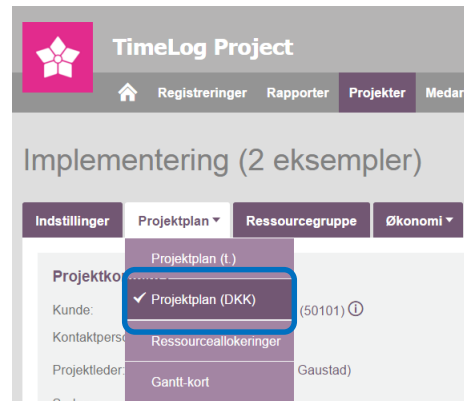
TimeLog Project

Registreringer Rapporter Projekter Medar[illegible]

Implementering (2 eksempler)

Indstillinger Projektplan ▾ Ressourcegruppe Økonomi ▾

Projektplan (t.)
✓ Projektplan (DKK)
Ressourceallokeringer
Gantt-kort

Projektko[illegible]

Kunde: (50101) ⓘ

Kontaktperso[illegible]

Projektleder: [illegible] Gaustad)